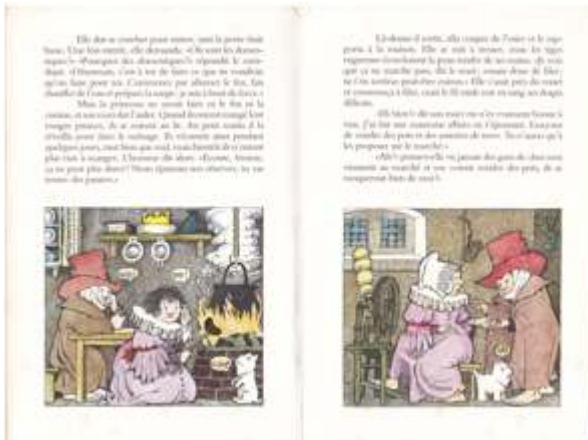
Elle dut se coucher pour mieux, tant la peine était basse. Une fois entrée, elle demanda : « Et sont les domestiques ? » « Pourquoi des domestiques ? » répondit le cuisinier. « Hmmm, c'est à toi de faire ce que tu voudrais qu'on fasse pour toi. Commence par allumer le feu, fais chauffer de l'eau et prépare la soupe ; je suis à bout de forces. »

Mais la princesse ne savait faire ni le feu ni la cuisine, et son mari dut l'aider. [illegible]

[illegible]

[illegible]

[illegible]

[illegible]